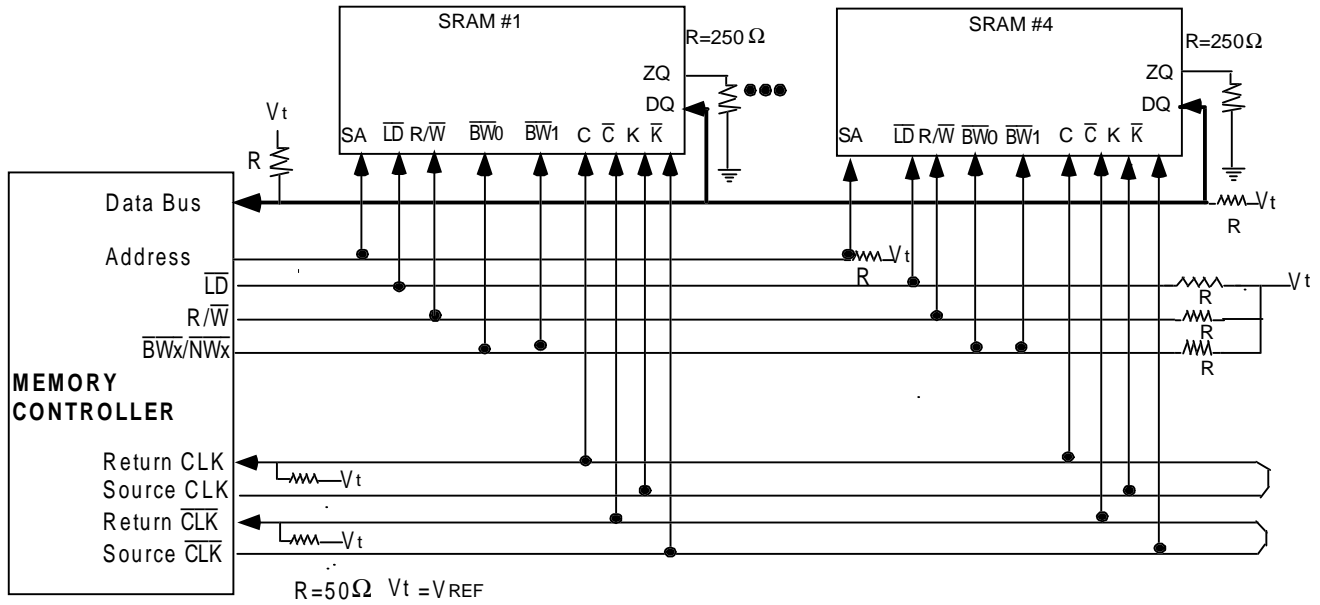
SRAM #1
R=250 $\Omega$
ZQ
DQ
SA $\overline{LD}$ R/$\overline{W}$ $\overline{BW0}$ $\overline{BW1}$ C $\overline{C}$ K $\overline{K}$

SRAM #4
R=250$\Omega$
ZQ
DQ
SA $\overline{LD}$ R/$\overline{W}$ $\overline{BW0}$ $\overline{BW1}$ C $\overline{C}$ K $\overline{K}$

Vt
R

Data Bus
Address
$\overline{LD}$
R/$\overline{W}$
$\overline{BWx}$/$\overline{NWx}$

MEMORY CONTROLLER

Return CLK
Source CLK
Return $\overline{CLK}$
Source $\overline{CLK}$

Vt
R
Vt
R
Vt
R
R
R
Vt
Vt

R=50$\Omega$ Vt =VREF